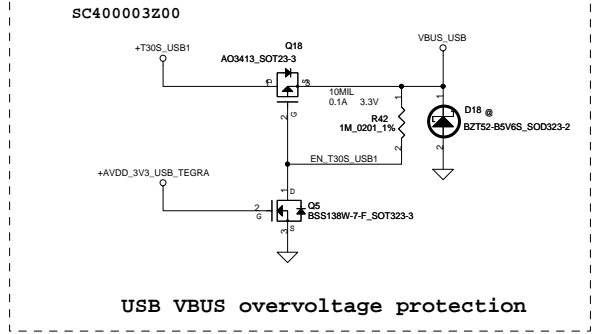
SC400003Z00

+T30S_USB1

Q18
AO3413_SOT23-3

D S

10MIL
0.1A 3.3V

VBUS_USB

1

R42
1M_0201_1%

2

D18 @
BZT52-B5V6S_SOD323-2

2
G

EN_T30S_USB1

+AVDD_3V3_USB_TEGRA

1
D

2
G

Q5
BSS138W-7-F_SOT323-3

3
S

USB VBUS overvoltage protection